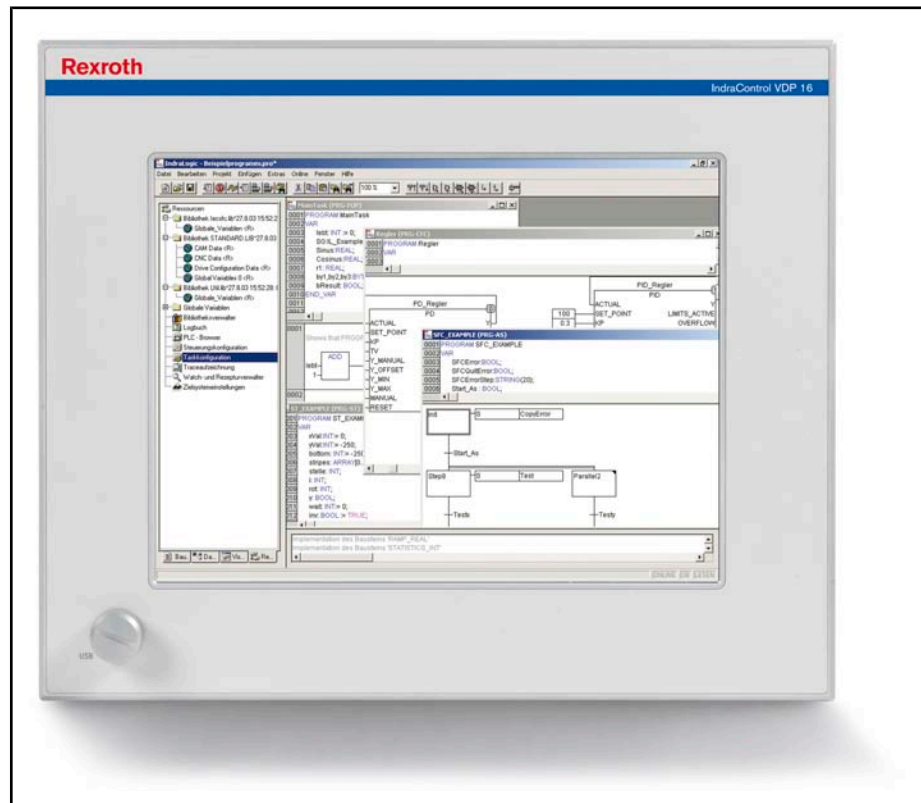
Rexroth

IndraControl VDP 16

IndraLogic - Beispielprogramm.pro*

Datei Bearbeiten Projekt Einfügen Extras Online Fenster Hilfe

Ressourcen
Bibliothek Iecsfc.lib*27.8.03 15:52:2
Globale_Variablen (R)
Bibliothek STANDARD.LIB*27.8.03
CAM Data (R)
CNC Data (R)
Drive Configuration Data (R)
Global Variables 0 (R)
Bibliothek Util.lib*27.8.03 15:52:28
Globale_Variablen (R)
Globale Variablen
Bibliotheksverwalter
Logbuch
PLC - Browser
Steuerungskonfiguration
Taskkonfiguration
Traceaufzeichnung
Watch- und Rezepturverwalter
Zielsystemeinstellungen

Bau... Da... Vis... Re...

MainTask (PRG-FUP)
0001 PROGRAM MainTask
0002 VAR
0003 testi: INT:= 0;
0004 BOIL_Example
0005 Sinus:REAL;
0006 Cosinus:REAL;
0007 r1: REAL;
0008 by1,by2,by3:BY
0009 bResult: BOOL;
0010 END_VAR
0011

0001
Shows that PROGR
ADD
testi
1
0002

Regler (PRG-CFC)
0001 PROGRAM Regler
0002 VAR
0003

PD_Regler
PD
ACTUAL
SET_POINT
KP
TV
Y_MANUAL
Y_OFFSET
Y_MIN
Y_MAX
MANUAL
RESET

PID_Regler
PID
ACTUAL
SET_POINT
KP
100
0.3
LIMITS_ACTIVE
OVERFLOW

SFC_EXAMPLE (PRG-AS)
0001 PROGRAM SFC_EXAMPLE
0002 VAR
0003 SFCError:BOOL;
0004 SFCQuitError:BOOL;
0005 SFCErrorStep:STRING(20);
0006 Start_As : BOOL;

Init
S
CopyError
Start_As
Step8
S
Test
Parallel2
Tests
Testy

ST_EXAMPLE (PRG-ST)
0001 PROGRAM ST_EXAM
0002 VAR
vVal:INT:= 0;
yVal:INT:=-250;
bottom: INT:=-250
stripes: ARRAY[0..
stelle: INT;
i: INT;
rot: INT;
y: BOOL;
wait: INT:= 0;
inc: BOOL:= TRUE;

Implementation des Bausteins 'RAMP_REAL'
Implementation des Bausteins 'STATISTICS_INT'

USB